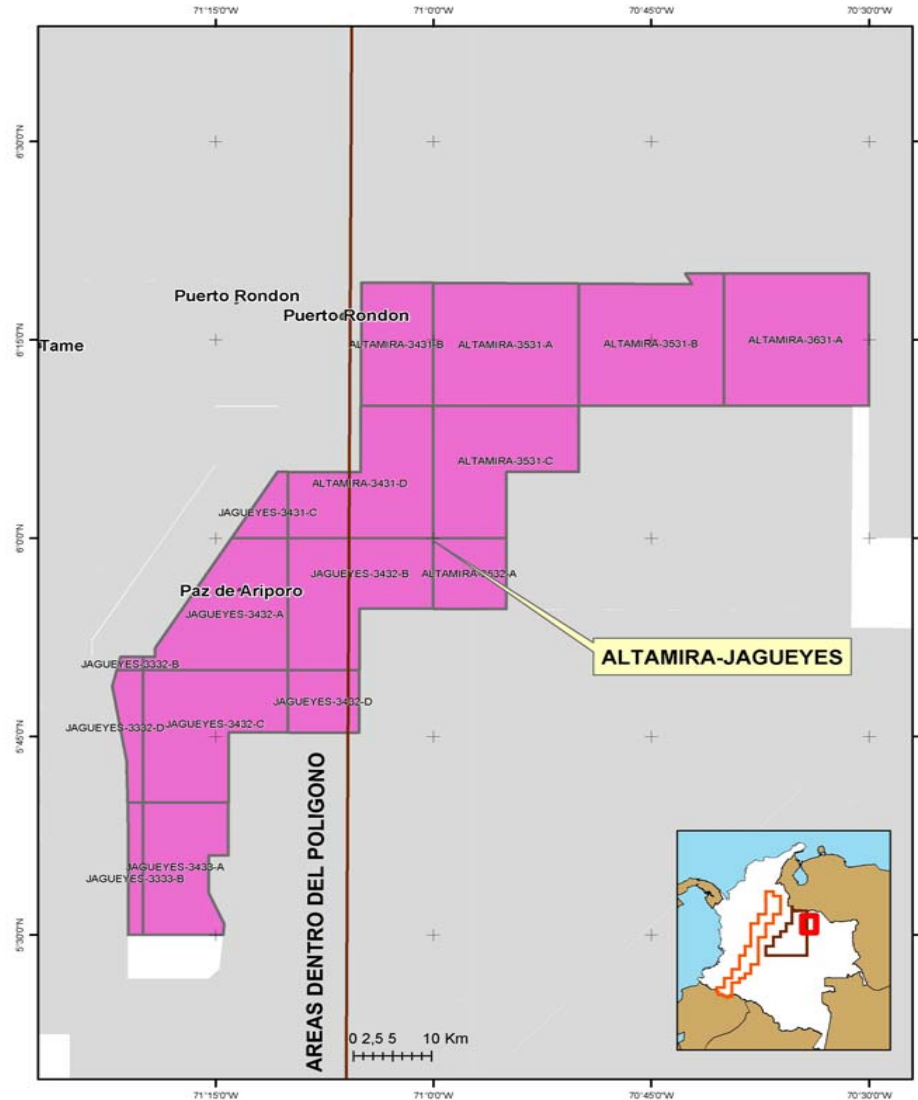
71°15'0"W
71°0'0"W
70°45'0"W
70°30'0"W

6°30'0"N
6°15'0"N
6°0'0"N
5°45'0"N
5°30'0"N

Puerto Rondon
Puerto Rondon
Tame
ALTAMIRA-3431-B
ALTAMIRA-3531-A
ALTAMIRA-3531-B
ALTAMIRA-3631-A
ALTAMIRA-3531-C
ALTAMIRA-3431-D
JAGUEYES-3431-C
JAGUEYES-3432-B
ALTAMIRA-3532-A
Paz de Ariporo
JAGUEYES-3432-A
ALTAMIRA-JAGUEYES
JAGUEYES-3332-B
JAGUEYES-3432-D
JAGUEYES-3332-D
JAGUEYES-3432-C
JAGUEYES-3433-A
JAGUEYES-3333-B

AREAS DENTRO DEL POLIGONO

0 2,5 5 10 Km

71°15'0"W
71°0'0"W
70°45'0"W
70°30'0"W